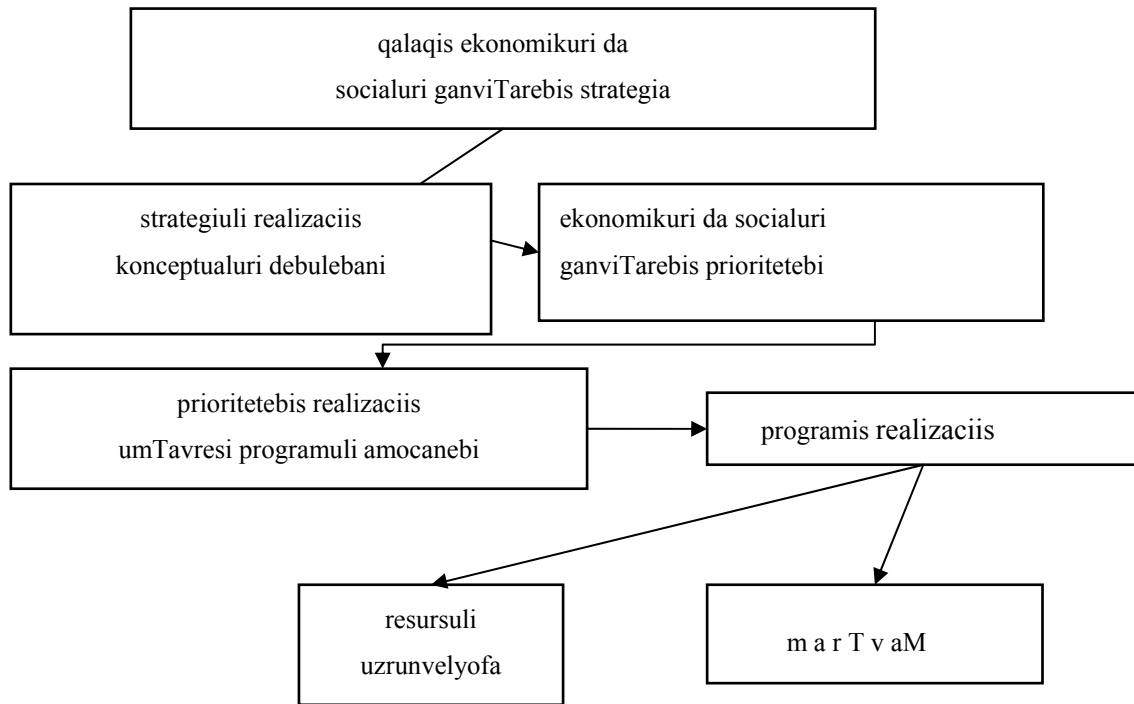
qalaqis ekonomikuri da socialuri ganviTarebis strategia

strategiuli realizaciis konceptualuri debulebani

ekonomikuri da socialuri ganviTarebis prioritetebi

prioritetebis realizaciis umTavresi programuli amocanebi

programis realizaciis

resursuli uzrunvelyofa

m a r T v aM